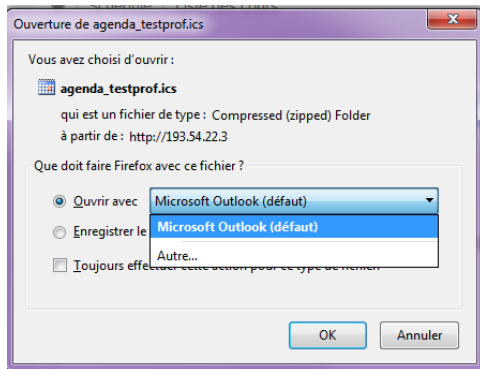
Ouverture de agenda_testprof.ics

Vous avez choisi d'ouvrir :

agenda_testprof.ics

qui est un fichier de type : Compressed (zipped) Folder

à partir de : http://193.54.22.3

Que doit faire Firefox avec ce fichier ?

Ouvrir avec Microsoft Outlook (défaut)

Microsoft Outlook (défaut)

Autre...

Enregistrer le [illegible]

Toujours effectuer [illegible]

OK Annuler